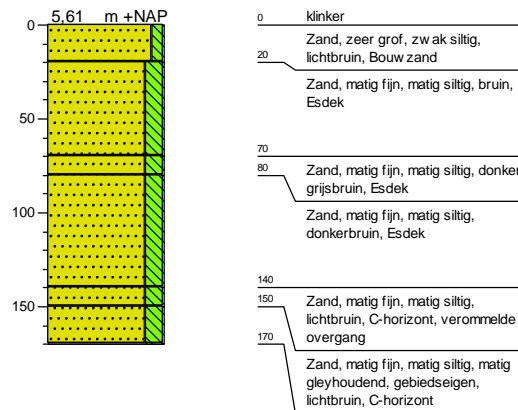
5,61 m +NAP

0
50
100
150

0 klinker
Zand, zeer grof, zw ak siltig, lichtbruin, Bouw zand
20
Zand, matig fijn, matig siltig, bruin, Esdek
70
80 Zand, matig fijn, matig siltig, donker grijsbruin, Esdek
Zand, matig fijn, matig siltig, donkerbruin, Esdek
140
150 Zand, matig fijn, matig siltig, lichtbruin, C-horizont, verommelde overgang
170
Zand, matig fijn, matig siltig, matig gleyhoudend, gebiedseigen, lichtbruin, C-horizont